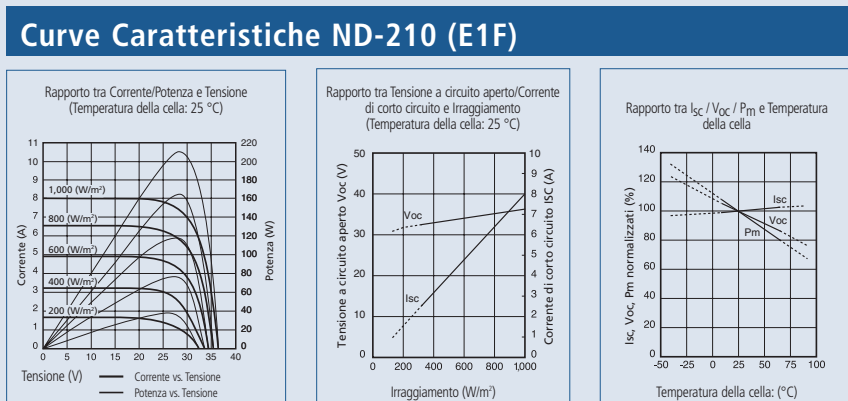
Curve Caratteristiche ND-210 (E1F)

Rapporto tra Corrente/Potenza e Tensione (Temperatura della cella: 25 °C)

11
10
9
8
7
6
5
4
3
2
1
0

Corrente (A)

1,000 (W/m²)
800 (W/m²)
600 (W/m²)
400 (W/m²)
200 (W/m²)

0 5 10 15 20 25 30 35 40

220
200
180
160
140
120
100
80
60
40
20
0

Potenza (W)

Tensione (V)
Corrente vs. Tensione
Potenza vs. Tensione

Rapporto tra Tensione a circuito aperto/Corrente di corto circuito e Irraggiamento (Temperatura della cella: 25 °C)

50
40
30
20
10
0

Tensione a circuito aperto Voc (V)

Voc
Isc

0 200 400 600 800 1,000

10
9
8
7
6
5
4
3
2
1
0

Corrente di corto circuito ISC (A)

Irraggiamento (W/m²)

Rapporto tra $I_{SC}$ / $V_{OC}$ / $P_m$ e Temperatura della cella

140
120
100
80
60
40
20
0

Isc, Voc, Pm normalizzati (%)

Isc
Voc
Pm

-50 -25 0 25 50 75 100

Temperatura della cella: (°C)